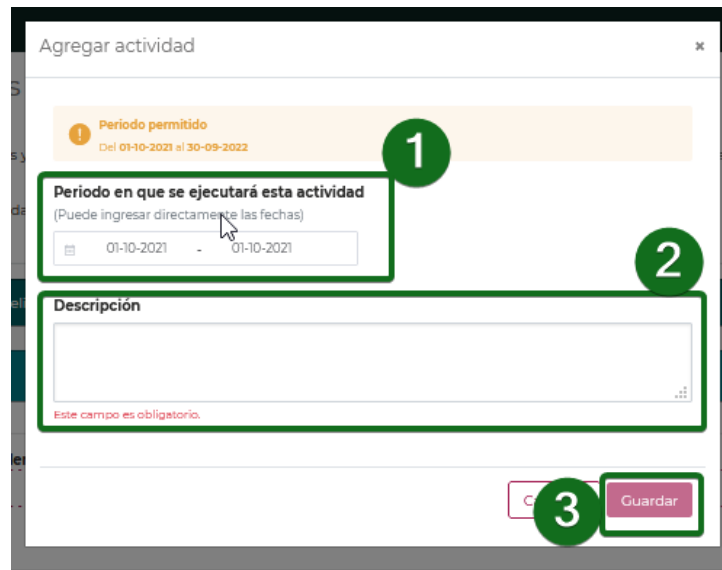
Agregar actividad

×

Periodo permitido

Del 01-10-2021 al 30-09-2022

1

Periodo en que se ejecutará esta actividad

(Puede ingresar directamente las fechas)

01-10-2021 - 01-10-2021

2

Descripción

Este campo es obligatorio.

C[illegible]

3

Guardar